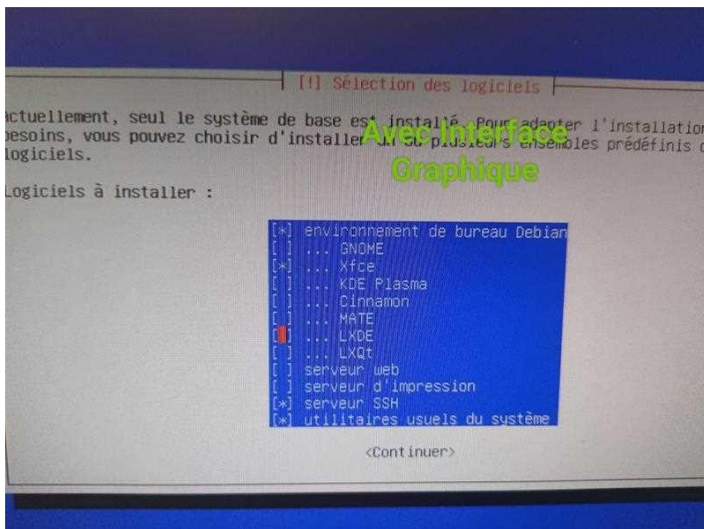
[!] Sélection des logiciels

ctuellement, seul le système de base est installé. Pour adapter l'installation esoins, vous pouvez choisir d'installer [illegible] plusieurs ensembles prédéfinis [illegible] logiciels.

Avec interface Graphique

Logiciels à installer :

[*] environnement de bureau Debian
[ ] ... GNOME
[*] ... Xfce
[ ] ... KDE Plasma
[ ] ... Cinnamon
[ ] ... MATE
[ ] ... LXDE
[ ] ... LXQt
[ ] serveur web
[ ] serveur d'impression
[*] serveur SSH
[*] utilitaires usuels du système

<Continuer>